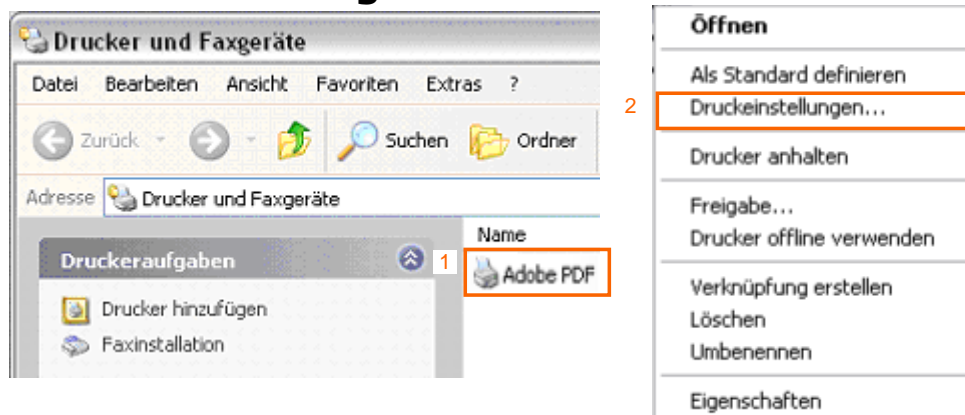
Drucker und Faxgeräte

Datei Bearbeiten Ansicht Favoriten Extras ?

Zurück Suchen Ordner

Adresse Drucker und Faxgeräte

Druckeraufgaben

Drucker hinzufügen
Faxinstallation

Name

1 Adobe PDF

Öffnen

Als Standard definieren
2 Druckeinstellungen...

Drucker anhalten

Freigabe...
Drucker offline verwenden

Verknüpfung erstellen
Löschen
Umbenennen

Eigenschaften